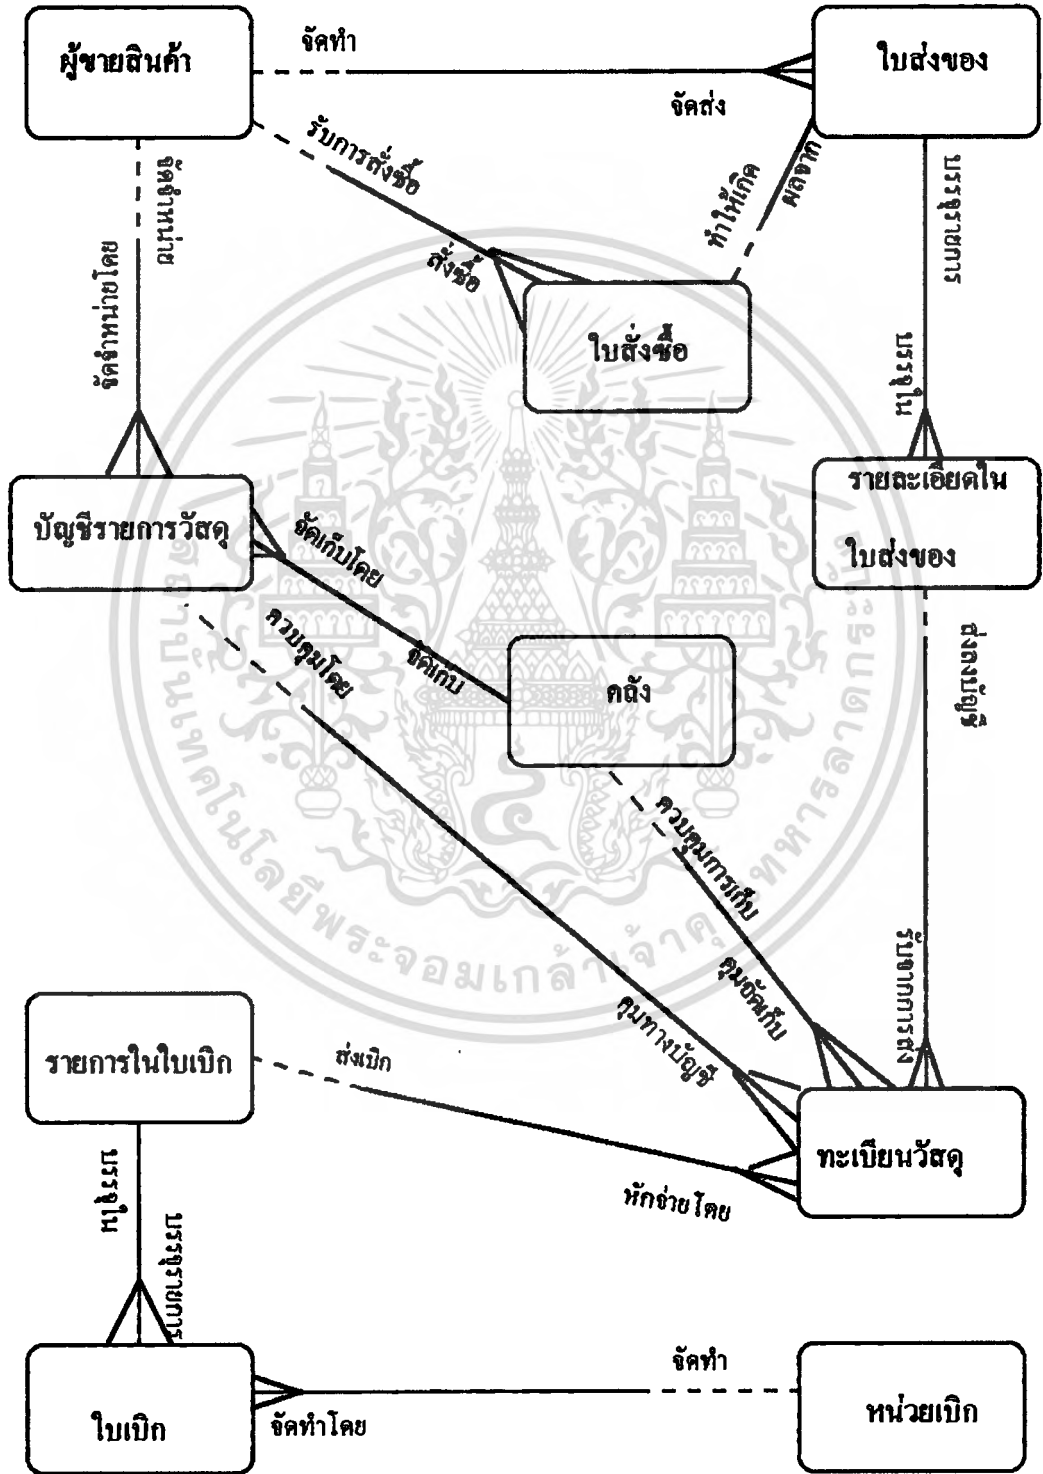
ผู้ขายสินค้า

จัดทำ

จัดส่ง

ใบส่งของ

รับการสั่งซื้อ

สั่งซื้อ

ทำให้เกิด

ผลจาก

ใบสั่งซื้อ

จัดจำหน่าย

จัดจำหน่ายโดย

บรรจุรายการ

บรรจุใน

รายละเอียดใน ใบส่งของ

บัญชีรายการวัสดุ

จัดเก็บโดย

จัดเก็บ

ควบคุมโดย

คลัง

ส่งลงบัญชี

ควบคุมการเก็บ

คุมจัดเก็บ

รับจากการส่ง

คุมทางบัญชี

รายการในใบเบิก

ส่งเบิก

ทะเบียนวัสดุ

หักจ่ายโดย

บรรจุใน

บรรจุรายการ

ใบเบิก

จัดทำโดย

จัดทำ

หน่วยเบิก